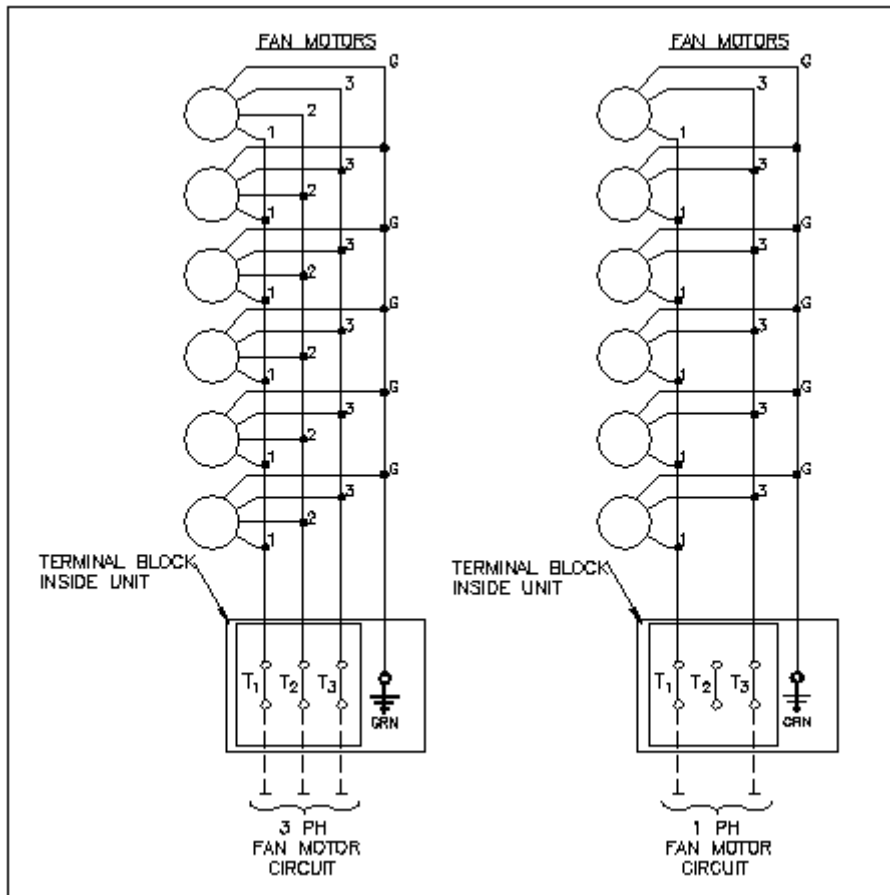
FAN MOTORS

G
3
2
1
3
2
1
G
3
2
1
G
3
2
1
G
3
2
1
G
3
2
1

TERMINAL BLOCK INSIDE UNIT

$T_1$ $T_2$ $T_3$

GRN

3 PH FAN MOTOR CIRCUIT

FAN MOTORS

G
3
1
3
1
G
3
1
G
3
1
G
3
1
G
3
1

TERMINAL BLOCK INSIDE UNIT

$T_1$ $T_2$ $T_3$

GRN

1 PH FAN MOTOR CIRCUIT